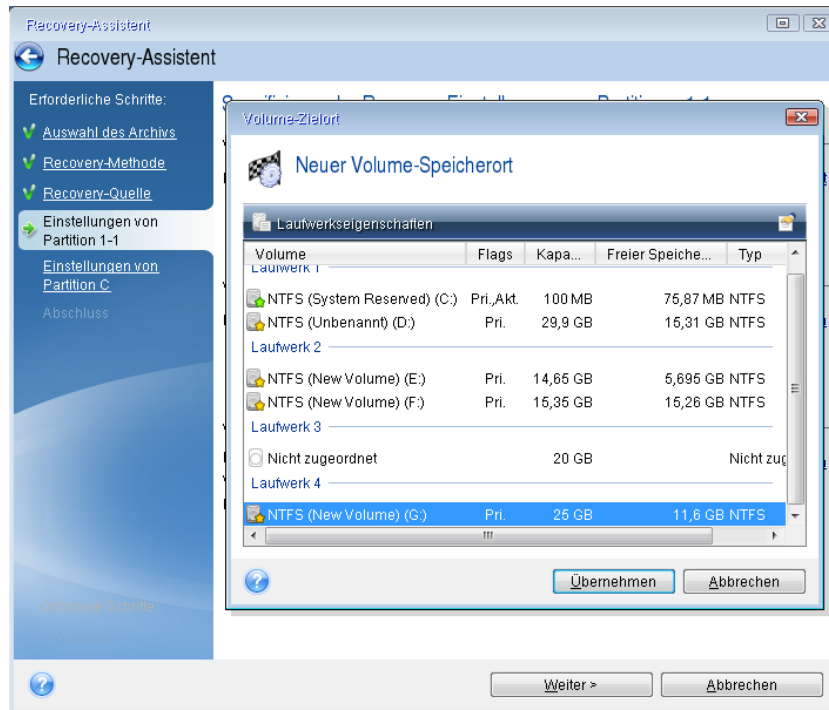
Recovery-Assistent

Recovery-Assistent

Erforderliche Schritte:

Auswahl des Archivs

Recovery-Methode

Recovery-Quelle

Einstellungen von Partition 1-1

Einstellungen von Partition C

Abschluss

Volume-Zielort

Neuer Volume-Speicherort

Laufwerkseigenschaften

| Volume | Flags | Kapa... | Freier Speiche... | Typ |
|---|---|---|---|---|
| Laufwerk 1 | | | | |
| NTFS (System Reserved) (C:) | Pri.,Akt. | 100 MB | 75,87 MB | NTFS |
| NTFS (Unbenannt) (D:) | Pri. | 29,9 GB | 15,31 GB | NTFS |
| Laufwerk 2 | | | | |
| NTFS (New Volume) (E:) | Pri. | 14,65 GB | 5,695 GB | NTFS |
| NTFS (New Volume) (F:) | Pri. | 15,35 GB | 15,26 GB | NTFS |
| Laufwerk 3 | | | | |
| Nicht zugeordnet | | 20 GB | | Nicht zug |
| Laufwerk 4 | | | | |
| NTFS (New Volume) (G:) | Pri. | 25 GB | 11,6 GB | NTFS |

Übernehmen

Abbrechen

Weiter >

Abbrechen